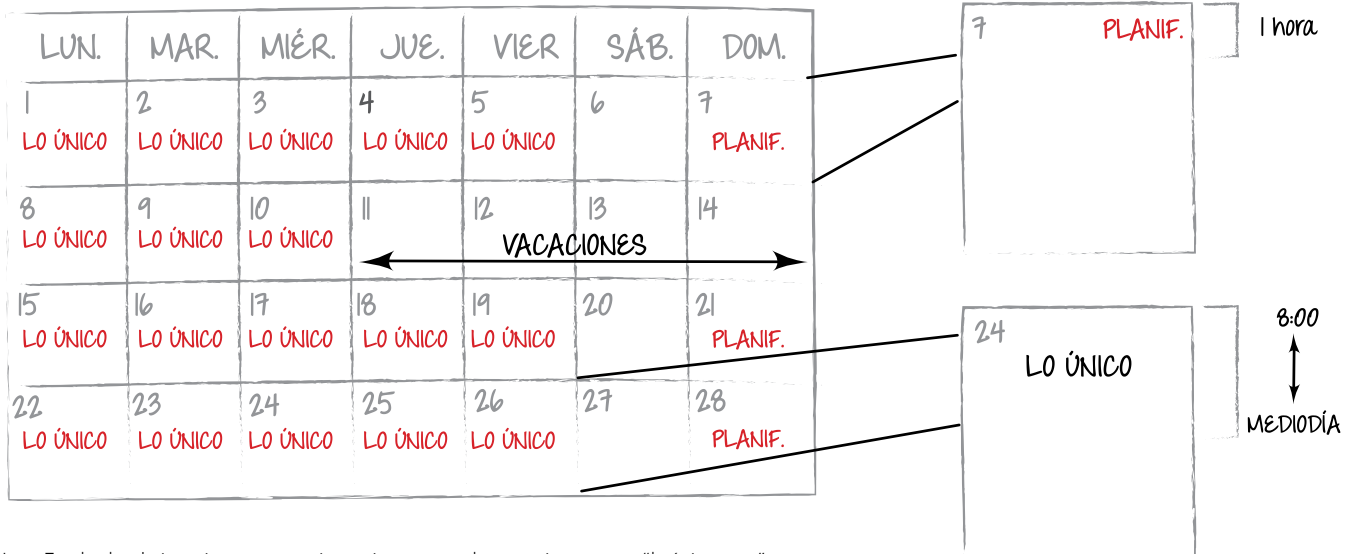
| LUN. | MAR. | MIÉR. | JUE. | VIER | SÁB. | DOM. |
|---|---|---|---|---|---|---|
| 1 LO ÚNICO | 2 LO ÚNICO | 3 LO ÚNICO | 4 LO ÚNICO | 5 LO ÚNICO | 6 | 7 PLANIF. |
| 8 LO ÚNICO | 9 LO ÚNICO | 10 LO ÚNICO | 11 | 12 | 13 | 14 |
| 15 LO ÚNICO | 16 LO ÚNICO | 17 LO ÚNICO | 18 LO ÚNICO | 19 LO ÚNICO | 20 | 21 PLANIF. |
| 22 LO ÚNICO | 23 LO ÚNICO | 24 LO ÚNICO | 25 LO ÚNICO | 26 LO ÚNICO | 27 | 28 PLANIF. |

VACACIONES

7 PLANIF.

1 hora

24 LO ÚNICO

8:00

MEDIODÍA